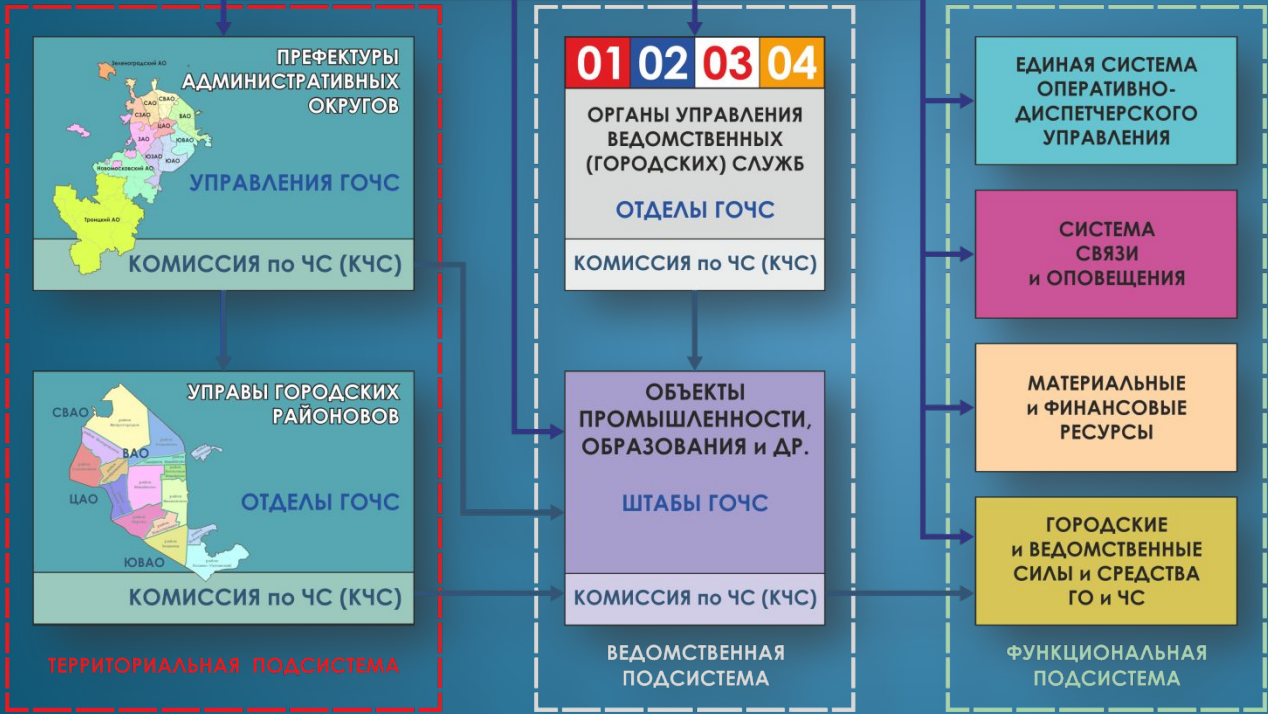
ПРЕФЕКТУРЫ АДМИНИСТРАТИВНЫХ ОКРУГОВ

Зеленоградский АО
САО
СВАО
СЗАО
ЦАО
ВАО
ЗАО
ЮВАО
ЮЗАО
ЮАО
Новомосковский АО
Троицкий АО

УПРАВЛЕНИЯ ГОЧС

КОМИССИЯ по ЧС (КЧС)

УПРАВЫ ГОРОДСКИХ РАЙОНОВОВ

СВАО
ВАО
ЦАО
ЮВАО

ОТДЕЛЫ ГОЧС

КОМИССИЯ по ЧС (КЧС)

ТЕРРИТОРИАЛЬНАЯ ПОДСИСТЕМА

01 02 03 04

ОРГАНЫ УПРАВЛЕНИЯ ВЕДОМСТВЕННЫХ (ГОРОДСКИХ) СЛУЖБ

ОТДЕЛЫ ГОЧС

КОМИССИЯ по ЧС (КЧС)

ОБЪЕКТЫ ПРОМЫШЛЕННОСТИ, ОБРАЗОВАНИЯ и ДР.

ШТАБЫ ГОЧС

КОМИССИЯ по ЧС (КЧС)

ВЕДОМСТВЕННАЯ ПОДСИСТЕМА

ЕДИНАЯ СИСТЕМА ОПЕРАТИВНО-ДИСПЕТЧЕРСКОГО УПРАВЛЕНИЯ

СИСТЕМА СВЯЗИ и ОПОВЕЩЕНИЯ

МАТЕРИАЛЬНЫЕ и ФИНАНСОВЫЕ РЕСУРСЫ

ГОРОДСКИЕ и ВЕДОМСТВЕННЫЕ СИЛЫ и СРЕДСТВА ГО и ЧС

ФУНКЦИОНАЛЬНАЯ ПОДСИСТЕМА